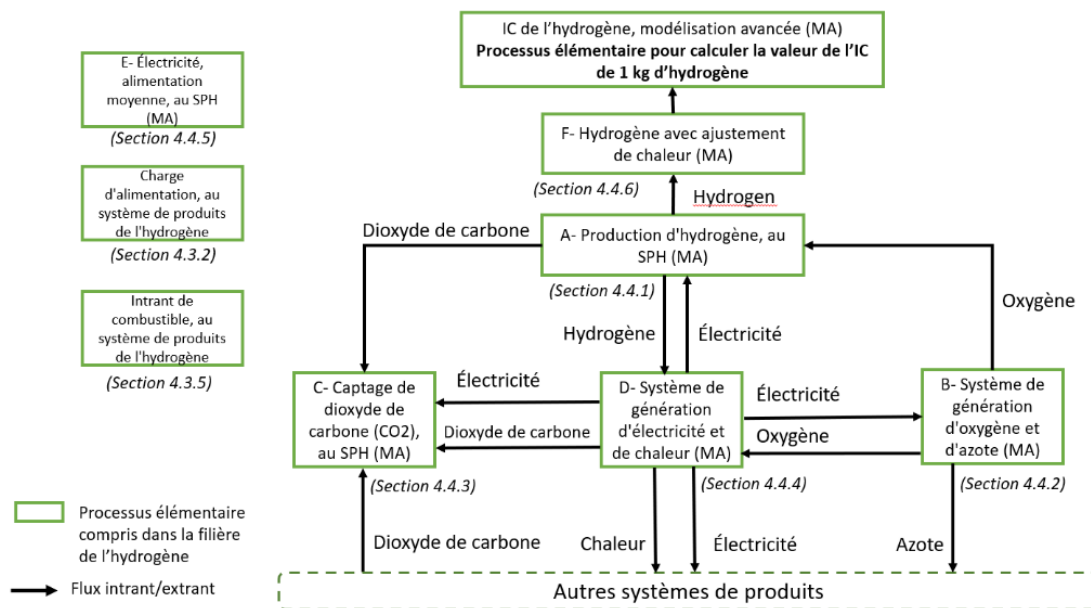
E- Électricité, alimentation moyenne, au SPH (MA)
(Section 4.4.5)

Charge d'alimentation, au système de produits de l'hydrogène
(Section 4.3.2)

Intrant de combustible, au système de produits de l'hydrogène
(Section 4.3.5)

IC de l'hydrogène, modélisation avancée (MA)
Processus élémentaire pour calculer la valeur de l'IC de 1 kg d'hydrogène

F- Hydrogène avec ajustement de chaleur (MA)
(Section 4.4.6)

Hydrogen

Dioxyde de carbone

A- Production d'hydrogène, au SPH (MA)
(Section 4.4.1)

Oxygène

Hydrogène

Électricité

C- Captage de dioxyde de carbone (CO2), au SPH (MA)
(Section 4.4.3)

Électricité

Dioxyde de carbone

D- Système de génération d'électricité et de chaleur (MA)
(Section 4.4.4)

Électricité

Oxygène

B- Système de génération d'oxygène et d'azote (MA)
(Section 4.4.2)

Processus élémentaire compris dans la filière de l'hydrogène

Flux intrant/extrant

Dioxyde de carbone

Chaleur

Électricité

Azote

Autres systèmes de produits